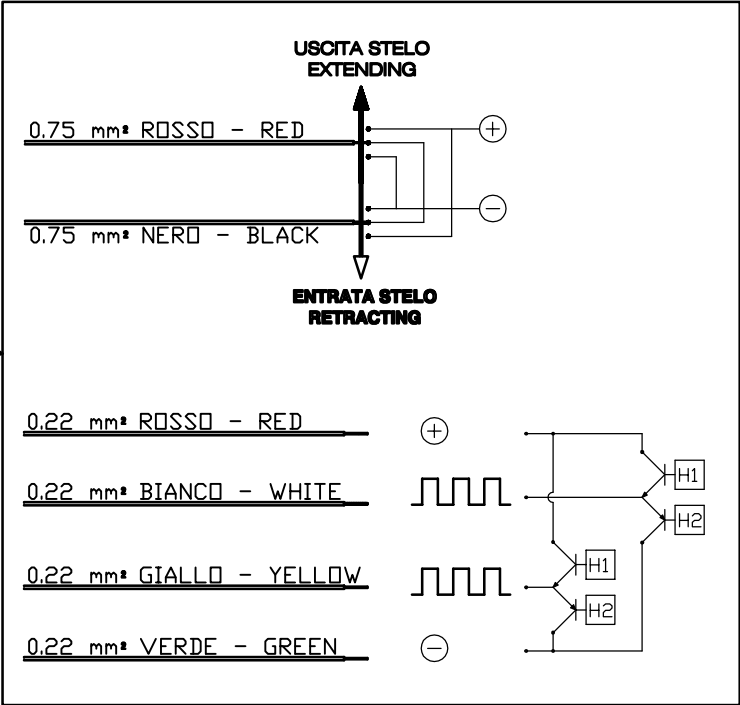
USCITA STELO
EXTENDING

0.75 mm² ROSSO - RED

+

−

0.75 mm² NERO - BLACK

ENTRATA STELO
RETRACTING

0.22 mm² ROSSO - RED

+

0.22 mm² BIANCO - WHITE

H1

H2

0.22 mm² GIALLO - YELLOW

H1

H2

0.22 mm² VERDE - GREEN

−